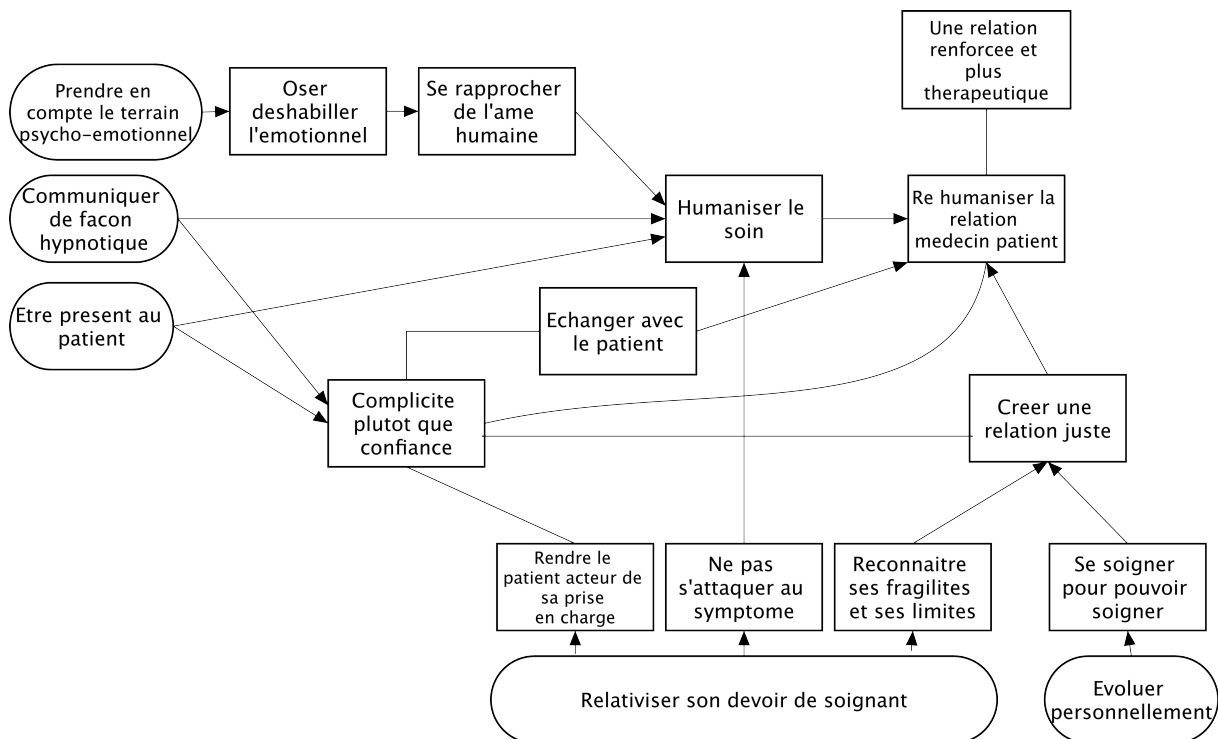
Une relation renforcee et plus therapeutique

Prendre en compte le terrain psycho-emotionnel

Oser deshabiller l'emotionnel

Se rapprocher de l'ame humaine

Communiquer de facon hypnotique

Humaniser le soin

Re humaniser la relation medecin patient

Etre present au patient

Echanger avec le patient

Complicite plutot que confiance

Creer une relation juste

Rendre le patient acteur de sa prise en charge

Ne pas s'attaquer au symptome

Reconnaitre ses fragilites et ses limites

Se soigner pour pouvoir soigner

Relativiser son devoir de soignant

Evoluer personnellement